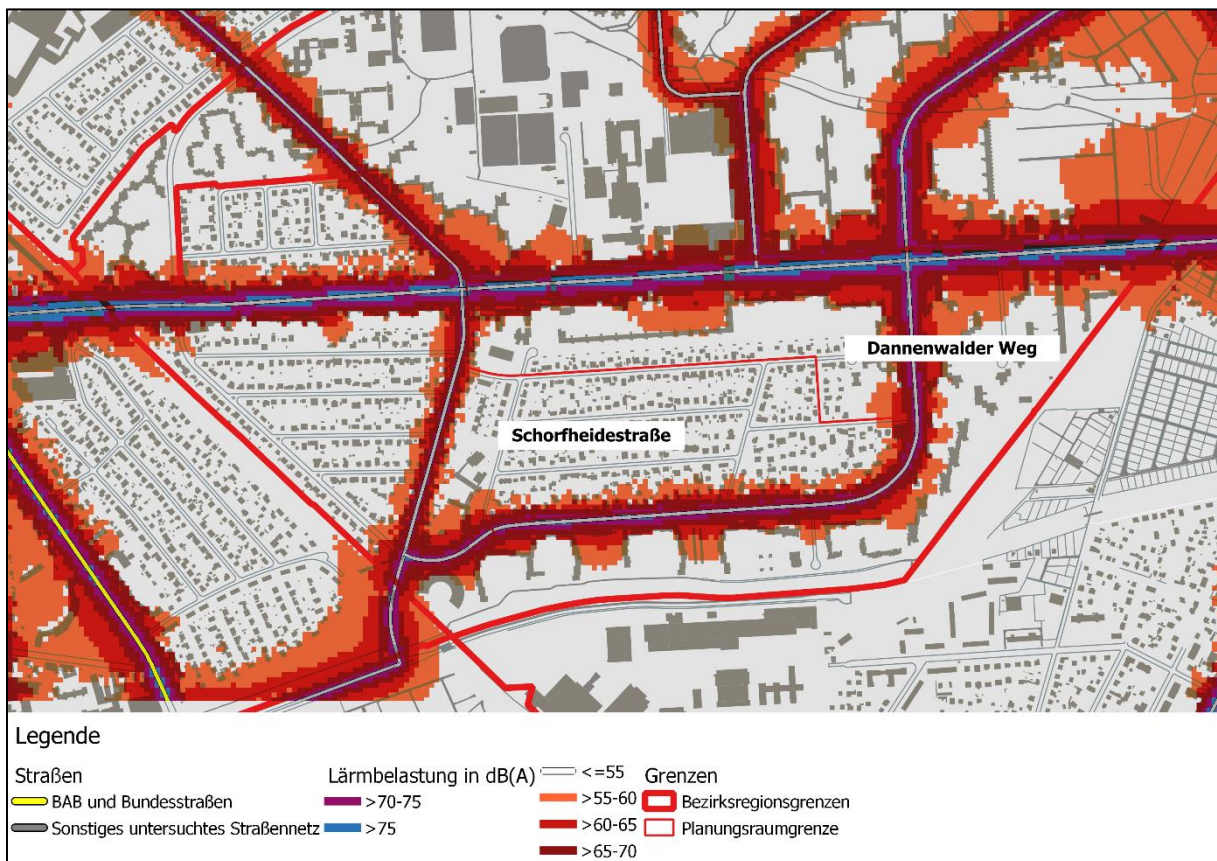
Dannenwalder Weg

Schorfheidestraße

Legende

Straßen
BAB und Bundesstraßen
Sonstiges untersuchtes Straßennetz

Lärmbelastung in dB(A)
>70-75
>75
<=55
>55-60
>60-65
>65-70

Grenzen
Bezirksregionsgrenzen
Planungsraumgrenze